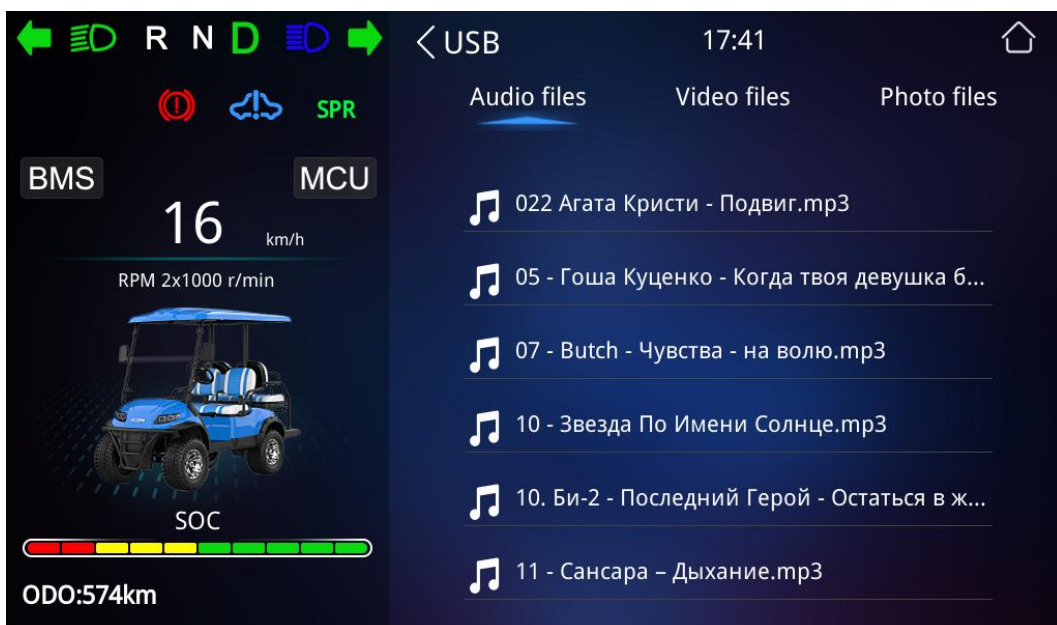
R N D

SPR

BMS MCU

16 km/h

RPM 2x1000 r/min

SOC

ODO:574km

USB 17:41

Audio files Video files Photo files

022 Агата Кристи - Подвиг.mp3

05 - Гоша Куценко - Когда твоя девушка б...

07 - Butch - Чувства - на волю.mp3

10 - Звезда По Имени Солнце.mp3

10. Би-2 - Последний Герой - Остаться в ж...

11 - Сансара – Дыхание.mp3